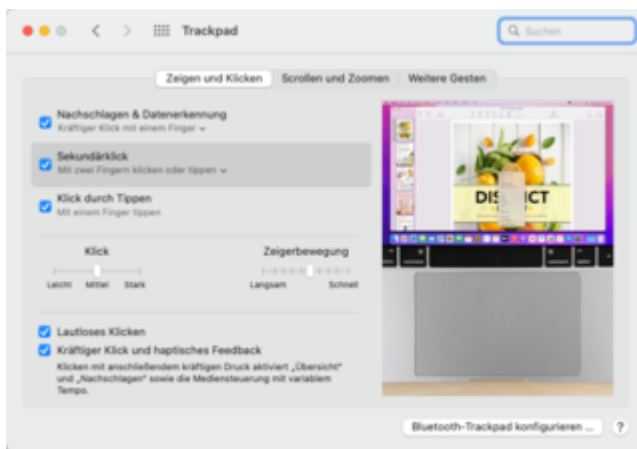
Trackpad

Suchen

Zeigen und Klicken | Scrollen und Zoomen | Weitere Gesten

Nachschlagen & Datenerkennung
Kräftiger Klick mit einem Finger

Sekundärklick
Mit zwei Fingern klicken oder tippen

Klick durch Tippen
Mit einem Finger tippen

Klick
Leicht Mittel Stark

Zeigerbewegung
Langsam Schnell

Lautloses Klicken

Kräftiger Klick und haptisches Feedback
Klicken mit anschließendem kräftigen Druck aktiviert „Übersicht" und „Nachschlagen" sowie die Mediensteuerung mit variablem Tempo.

DIS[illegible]CT

Bluetooth-Trackpad konfigurieren ...

?